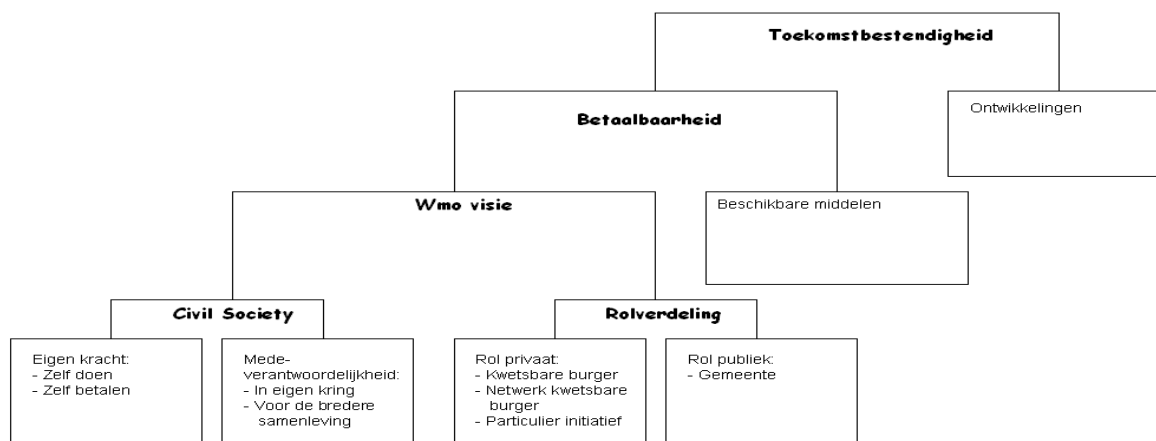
Toekomstbestendigheid

Betaalbaarheid

Ontwikkelingen

Wmo visie

Beschikbare middelen

Civil Society

Rolverdeling

Eigen kracht:
- Zelf doen
- Zelf betalen

Medeverantwoordelijkheid:
- In eigen kring
- Voor de bredere samenleving

Rol privaat:
- Kwetsbare burger
- Netwerk kwetsbare burger
- Particulier initiatief

Rol publiek:
- Gemeente